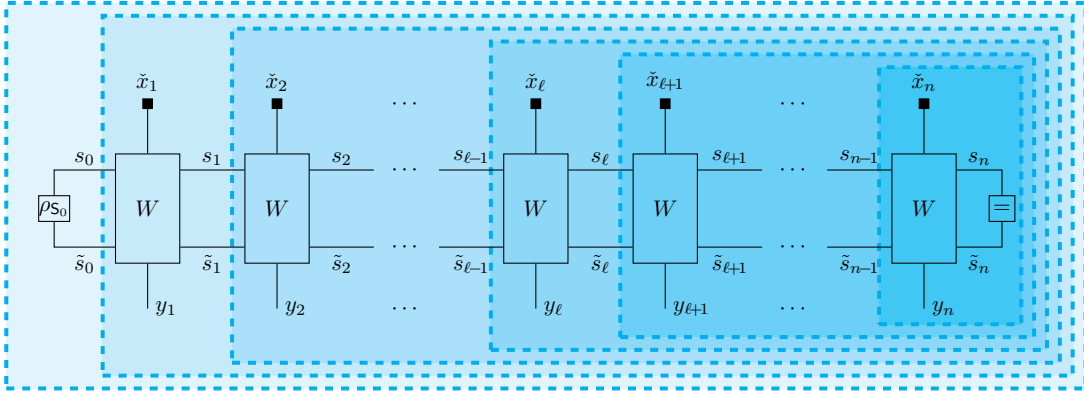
$\check{x}_1$ $\check{x}_2$ $\cdots$ $\check{x}_\ell$ $\check{x}_{\ell+1}$ $\cdots$ $\check{x}_n$

$s_0$ $s_1$ $s_2$ $\cdots$ $s_{\ell-1}$ $s_\ell$ $s_{\ell+1}$ $\cdots$ $s_{n-1}$ $s_n$

$\rho_{\mathsf{S}_0}$ $W$ $W$ $W$ $W$ $W$ $=$

$\tilde{s}_0$ $\tilde{s}_1$ $\tilde{s}_2$ $\cdots$ $\tilde{s}_{\ell-1}$ $\tilde{s}_\ell$ $\tilde{s}_{\ell+1}$ $\cdots$ $\tilde{s}_{n-1}$ $\tilde{s}_n$

$y_1$ $y_2$ $\cdots$ $y_\ell$ $y_{\ell+1}$ $\cdots$ $y_n$